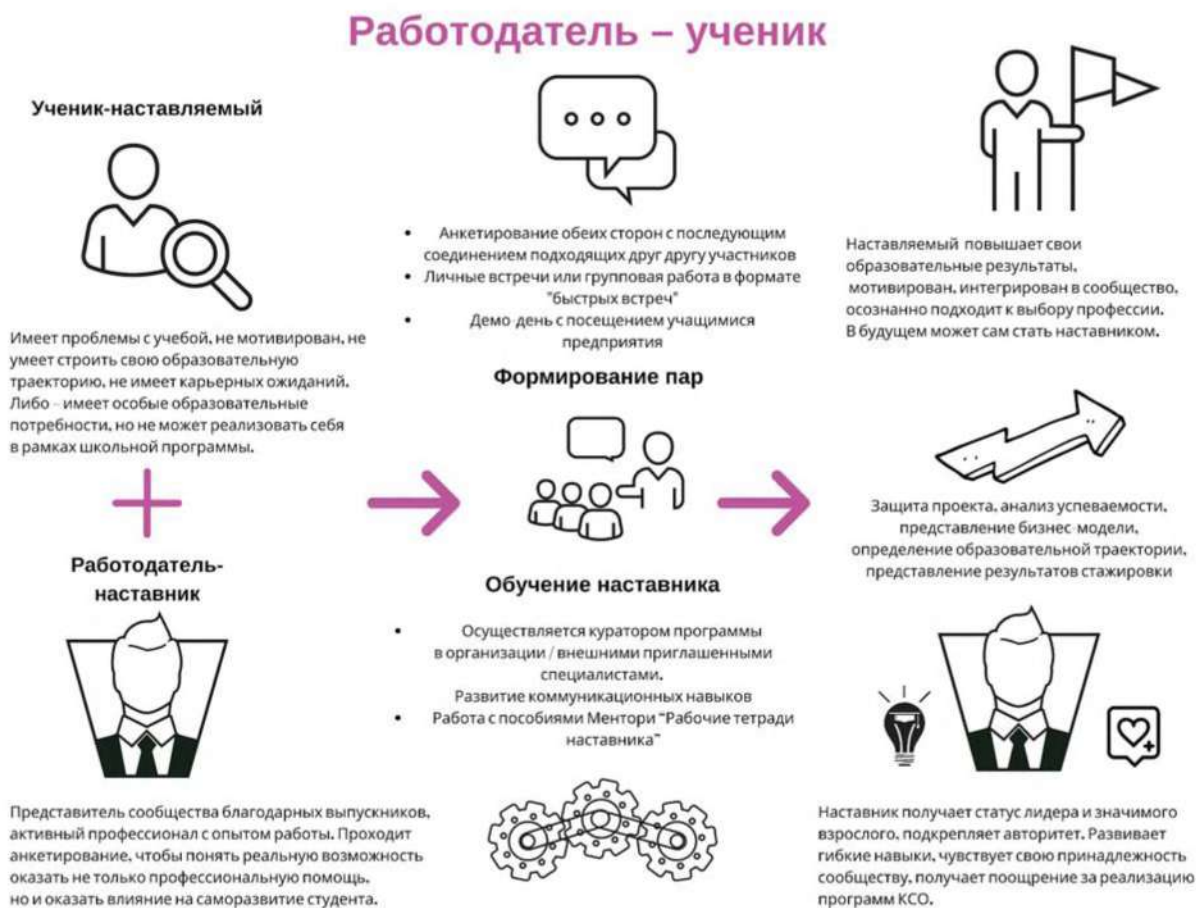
Работодатель – ученик

Ученик-наставляемый

Имеет проблемы с учебой, не мотивирован, не умеет строить свою образовательную траекторию, не имеет карьерных ожиданий. Либо – имеет особые образовательные потребности, но не может реализовать себя в рамках школьной программы.

Работодатель-наставник

Представитель сообщества благодарных выпускников, активный профессионал с опытом работы. Проходит анкетирование, чтобы понять реальную возможность оказать не только профессиональную помощь, но и оказать влияние на саморазвитие студента.

• Анкетирование обеих сторон с последующим соединением подходящих друг другу участников
• Личные встречи или групповая работа в формате "быстрых встреч"
• Демо-день с посещением учащимися предприятия

Формирование пар

Обучение наставника

• Осуществляется куратором программы в организации / внешними приглашенными специалистами. Развитие коммуникационных навыков
• Работа с пособиями Ментори "Рабочие тетради наставника"

Наставляемый повышает свои образовательные результаты, мотивирован, интегрирован в сообщество, осознанно подходит к выбору профессии. В будущем может сам стать наставником.

Защита проекта, анализ успеваемости, представление бизнес-модели, определение образовательной траектории, представление результатов стажировки

Наставник получает статус лидера и значимого взрослого, подкрепляет авторитет. Развивает гибкие навыки, чувствует свою принадлежность сообществу, получает поощрение за реализацию программ КСО.